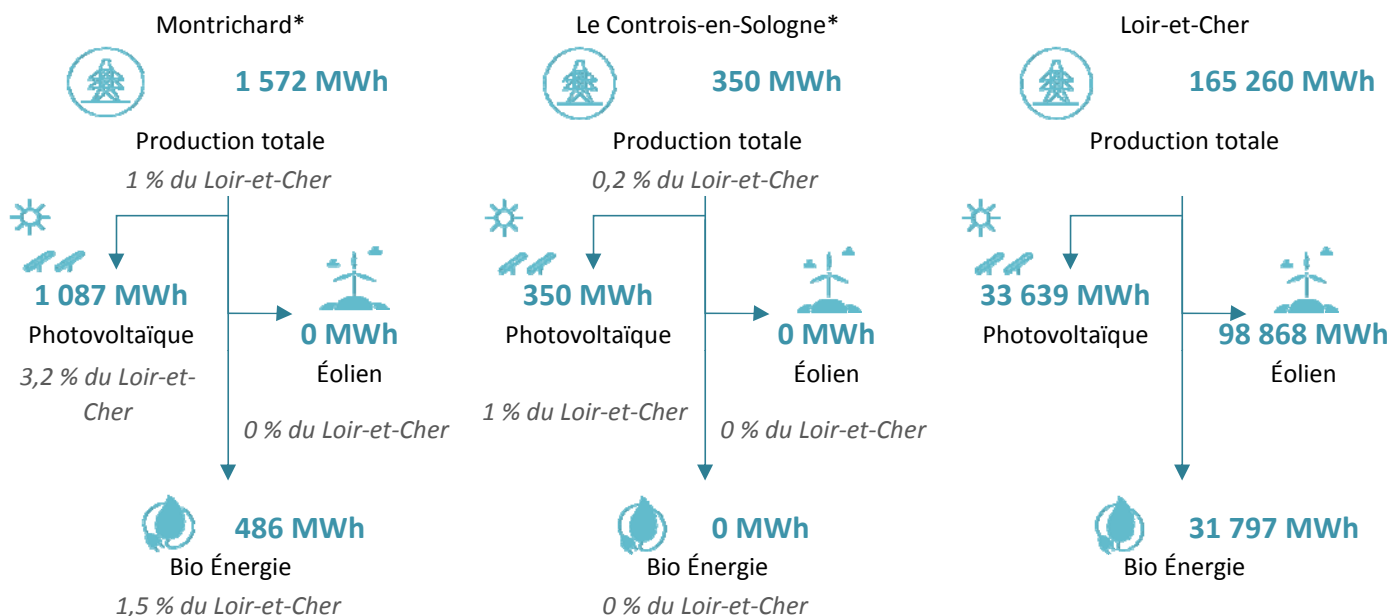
Montrichard*

1 572 MWh

Production totale

1 % du Loir-et-Cher

1 087 MWh

Photovoltaïque

3,2 % du Loir-et-Cher

0 MWh

Éolien

0 % du Loir-et-Cher

486 MWh

Bio Énergie

1,5 % du Loir-et-Cher

Le Controis-en-Sologne*

350 MWh

Production totale

0,2 % du Loir-et-Cher

350 MWh

Photovoltaïque

1 % du Loir-et-Cher

0 MWh

Éolien

0 % du Loir-et-Cher

0 MWh

Bio Énergie

0 % du Loir-et-Cher

Loir-et-Cher

165 260 MWh

Production totale

33 639 MWh

Photovoltaïque

98 868 MWh

Éolien

31 797 MWh

Bio Énergie